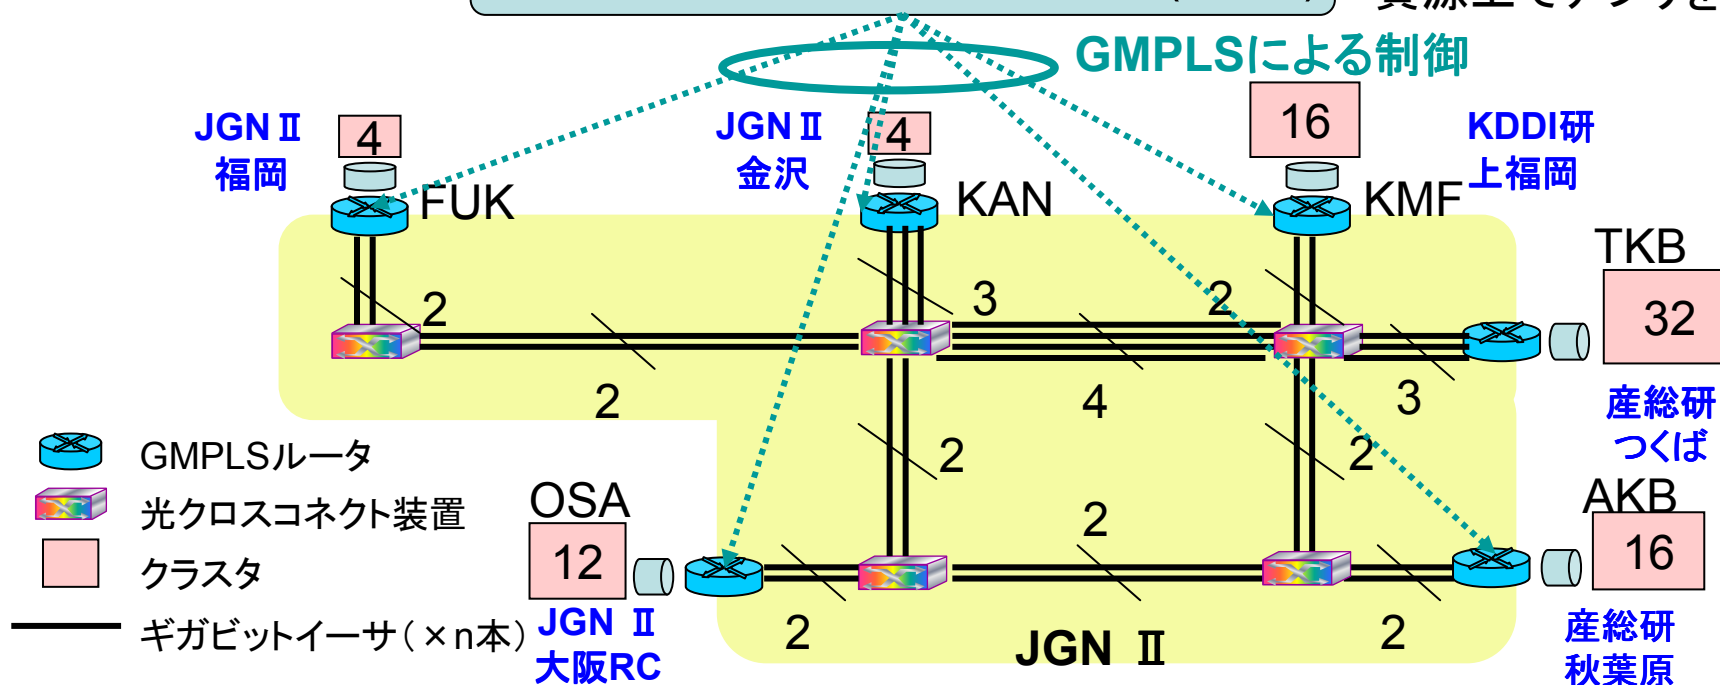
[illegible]
GMPLSによる制御
JGN Ⅱ
福岡
4
FUK
JGN Ⅱ
金沢
4
KAN
16
KMF
KDDI研
上福岡
TKB
32
産総研
つくば
2
3
2
2
4
3
2
2
2
OSA
12
JGN Ⅱ
大阪RC
AKB
16
産総研
秋葉原
2
JGN Ⅱ
2
GMPLSルータ
光クロスコネクト装置
クラスタ
ギガビットイーサ（×n本）